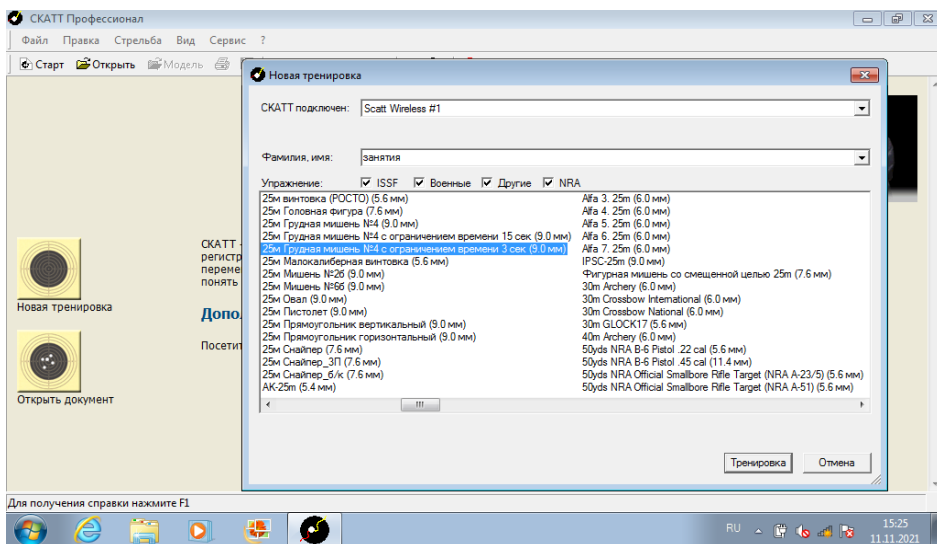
СКАТТ Профессионал

Файл Правка Стрельба Вид Сервис ?

Старт Открыть Модель

Новая тренировка

СКАТТ подключен: Scatt Wireless #1

Фамилия, имя: занятия

Упражнение: ISSF Военные Другие NRA

25м винтовка (РОСТО) (5.6 мм)
25м Головная фигура (7.6 мм)
25м Грудная мишень №4 (9.0 мм)
25м Грудная мишень №4 с ограничением времени 15 сек (9.0 мм)
25м Грудная мишень №4 с ограничением времени 3 сек (9.0 мм)
25м Малокалиберная винтовка (5.6 мм)
25м Мишень №26 (9.0 мм)
25м Мишень №66 (9.0 мм)
25м Овал (9.0 мм)
25м Пистолет (9.0 мм)
25м Прямоугольник вертикальный (9.0 мм)
25м Прямоугольник горизонтальный (9.0 мм)
25м Снайпер (7.6 мм)
25м Снайпер_3П (7.6 мм)
25м Снайпер_б/к (7.6 мм)
АК-25м (5.4 мм)

Alfa 3. 25m (6.0 мм)
Alfa 4. 25m (6.0 мм)
Alfa 5. 25m (6.0 мм)
Alfa 6. 25m (6.0 мм)
Alfa 7. 25m (6.0 мм)
IPSC-25m (9.0 мм)
Фигурная мишень со смещенной целью 25m (7.6 мм)
30m Archery (6.0 мм)
30m Crossbow International (6.0 мм)
30m Crossbow National (6.0 мм)
30m GLOCK17 (5.6 мм)
40m Archery (6.0 мм)
50yds NRA B-6 Pistol .22 cal (5.6 мм)
50yds NRA B-6 Pistol .45 cal (11.4 мм)
50yds NRA Official Smallbore Rifle Target (NRA A-23/5) (5.6 мм)
50yds NRA Official Smallbore Rifle Target (NRA A-51) (5.6 мм)

Тренировка Отмена

Новая тренировка

Открыть документ

СКАТТ - регистр переме понять

Допо

Посетит

Для получения справки нажмите F1

RU 15:25 11.11.2021